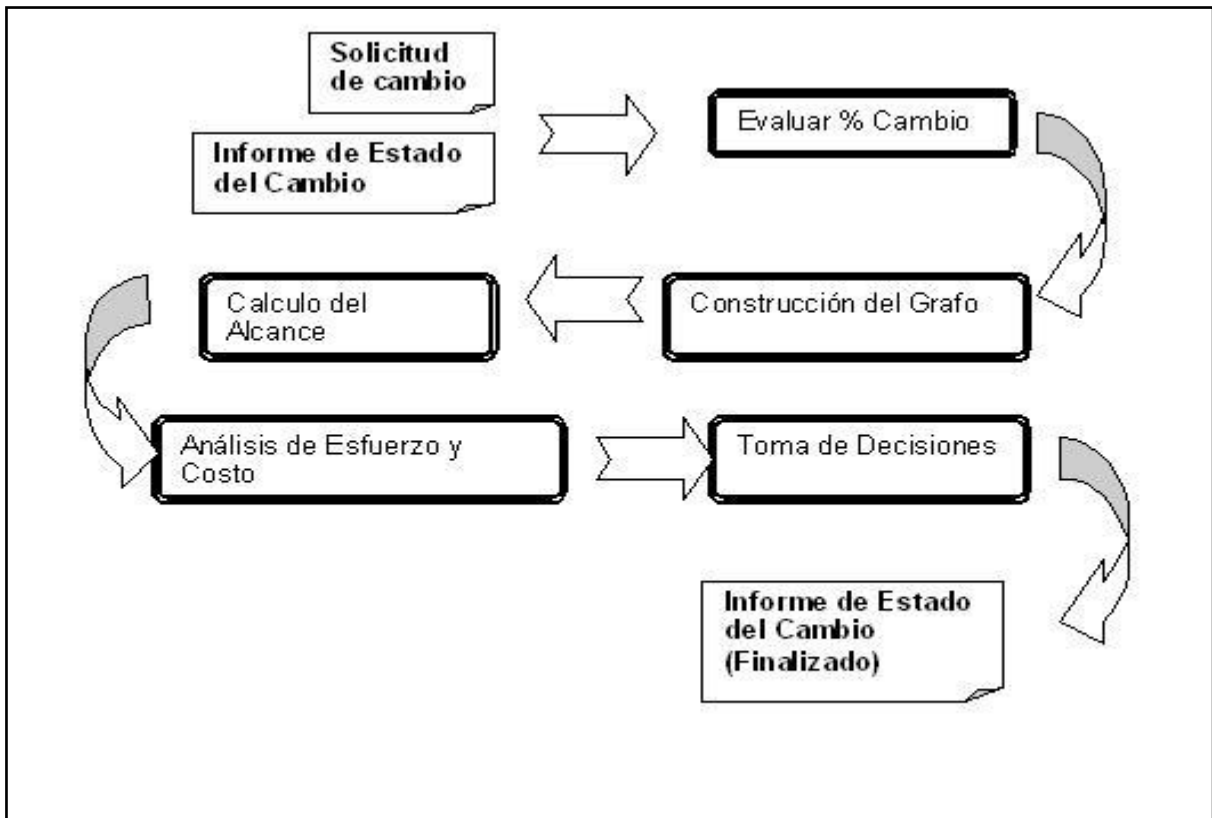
Solicitud de cambio

Informe de Estado del Cambio

Evaluar % Cambio

Construcción del Grafo

Calculo del Alcance

Análisis de Esfuerzo y Costo

Toma de Decisiones

Informe de Estado del Cambio (Finalizado)